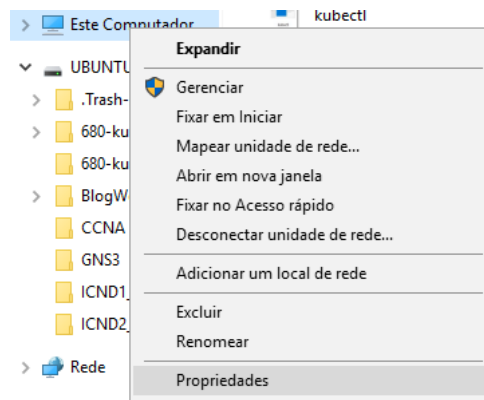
Este Computador
kubectl
UBUNTU
.Trash-
680-ku
680-ku
BlogW
CCNA
GNS3
ICND1
ICND2
Rede

Expandir
Gerenciar
Fixar em Iniciar
Mapear unidade de rede...
Abrir em nova janela
Fixar no Acesso rápido
Desconectar unidade de rede...
Adicionar um local de rede
Excluir
Renomear
Propriedades